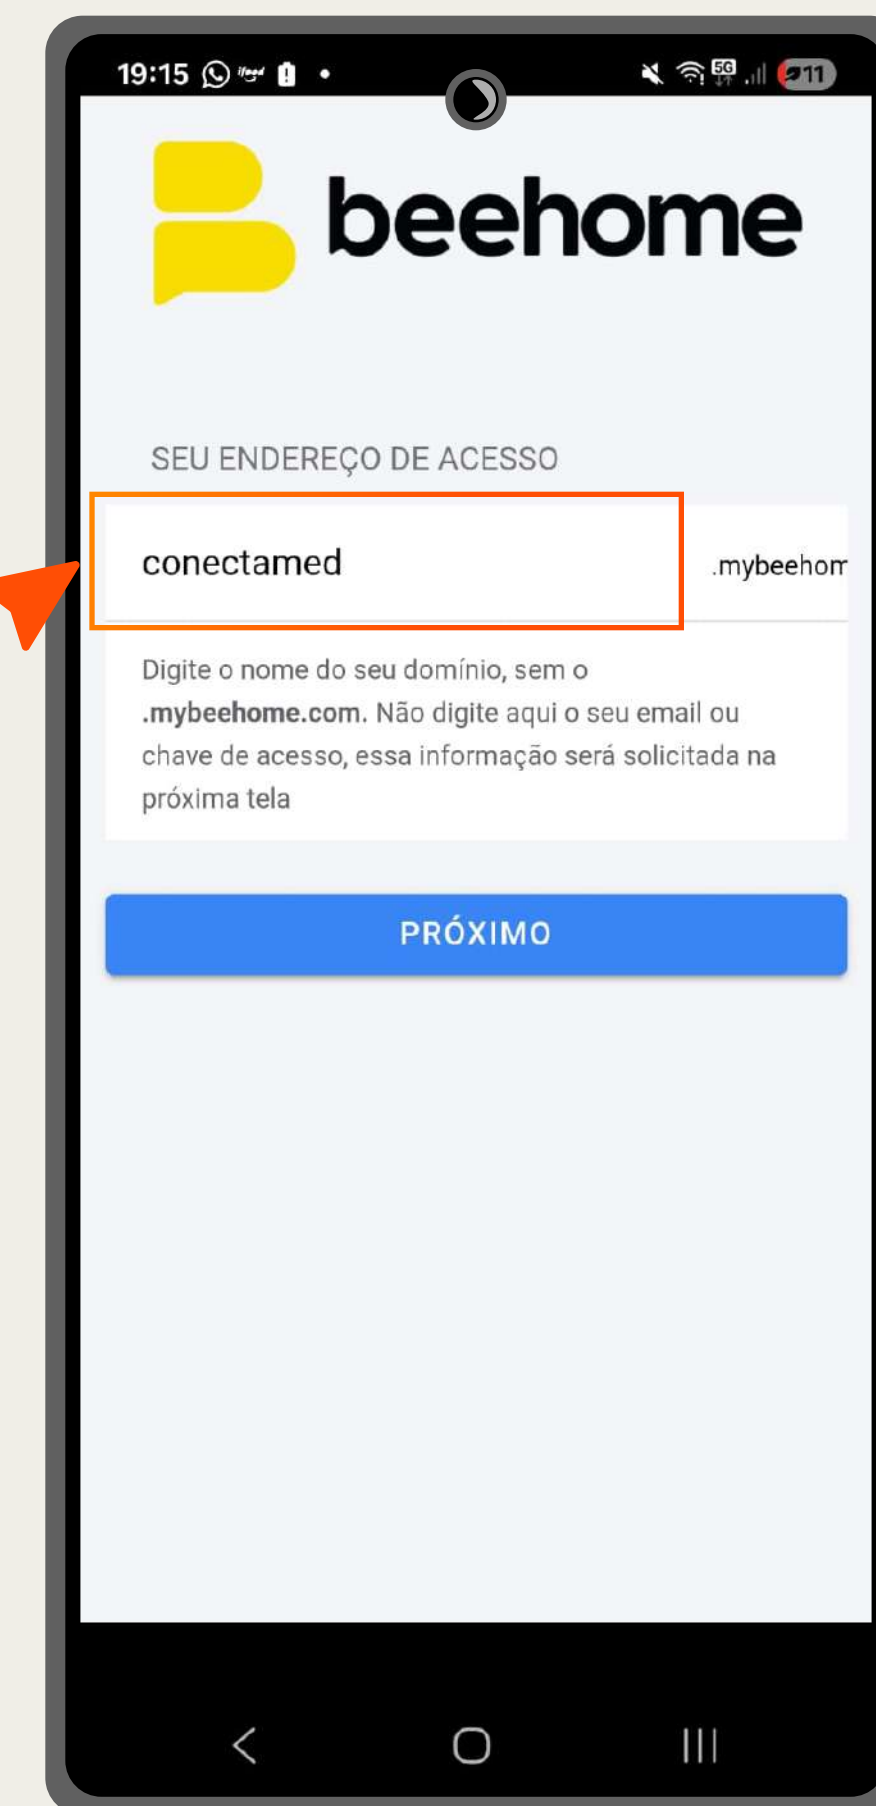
19:15 5G 11

beehome

SEU ENDEREÇO DE ACESSO

conectamed

.mybeehom

Digite o nome do seu domínio, sem o .mybeehome.com. Não digite aqui o seu email ou chave de acesso, essa informação será solicitada na próxima tela

PRÓXIMO